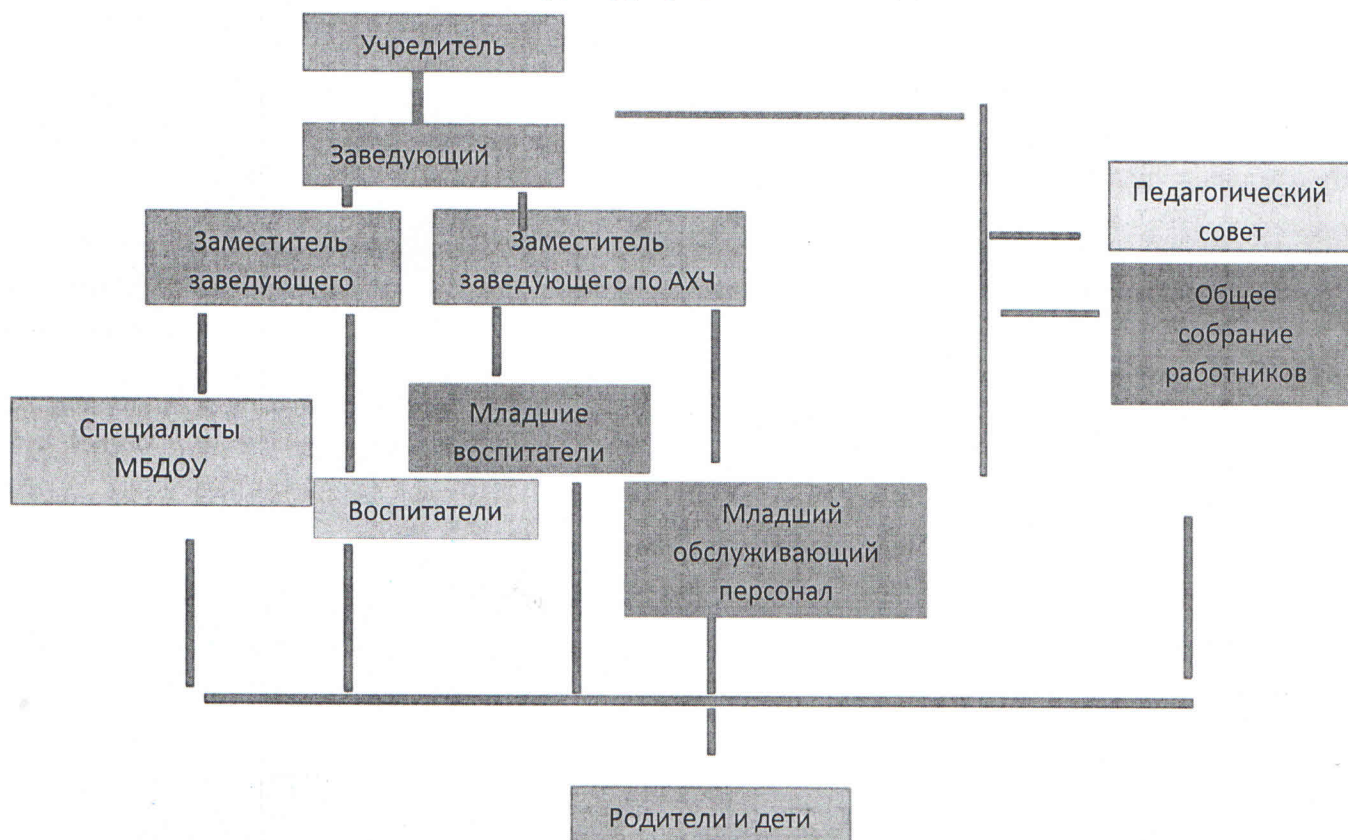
Учредитель

Заведующий

Педагогический совет

Заместитель заведующего

Заместитель заведующего по АХЧ

Общее собрание работников

Специалисты МБДОУ

Младшие воспитатели

Воспитатели

Младший обслуживающий персонал

Родители и дети